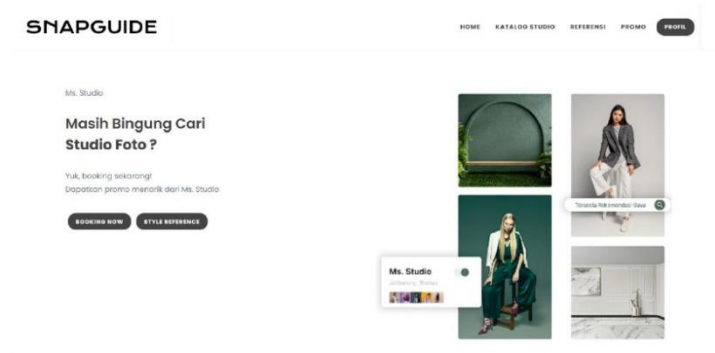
SNAPGUIDE

HOME KATALOG STUDIO REFERENSI PROMO PROFIL

Ms. Studio

Masih Bingung Cari Studio Foto ?

Yuk, booking sekarang!
Dapatkan promo menarik dari Ms. Studio

BOOKING NOW STYLE REFERENCE

Ms. Studio
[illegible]

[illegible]